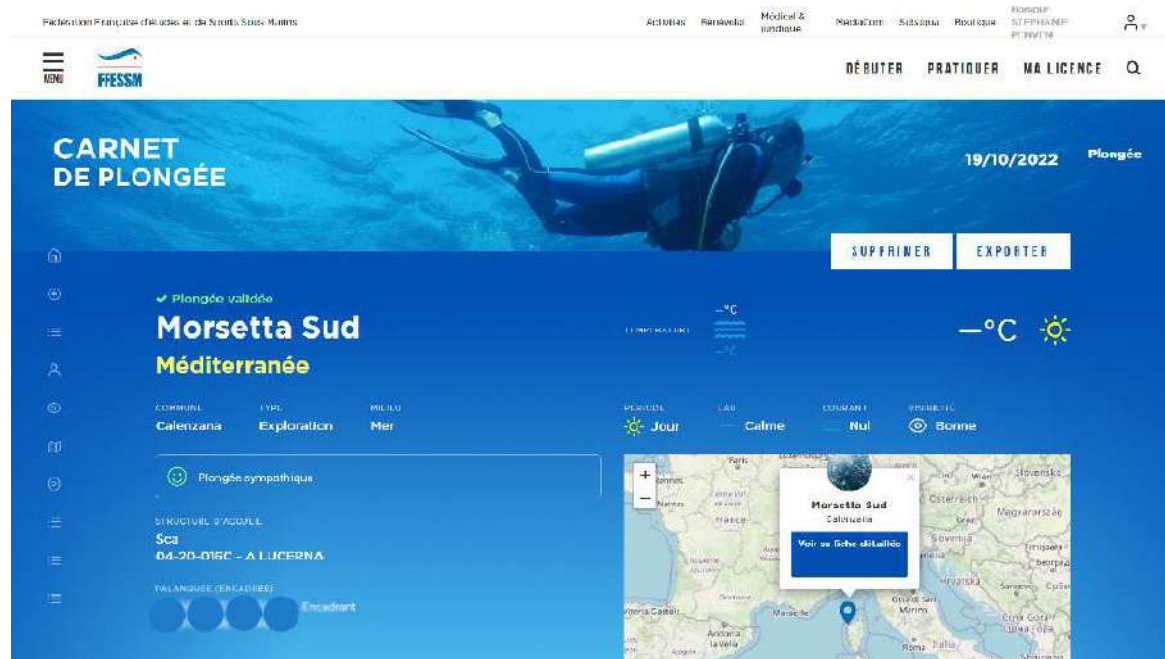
Fédération Française d'Études et de Sports Sous-Marins

Activités Bénévoles Médical & juridique Médiathèque Subaqua Boutique Bonjour STEPHANE POIVIN

MENU FFESSM

DÉBUTER PRATIQUER MA LICENCE

CARNET DE PLONGÉE

19/10/2022

Plongée

SUPPRIMER EXPORTER

✔ Plongée validée

Morsetta Sud

Méditerranée

TEMPÉRATURE —°C —°C

—°C

COMMUNE Calenzana

TYPE Exploration

MILIEU Mer

PÉRIODE Jour

EAU Calme

COURANT Nul

VISIBILITÉ Bonne

Plongée sympathique

STRUCTURE D'ACCUEIL

Sca

04-20-016C - A LUCERNA

PALANQUÉE (ENCADRÉE)

Encadrant

+

−

Paris

Rennes

Nantes

France

Marseille

Andorra la Vella

Österreich

Magyarország

Slovensko

Hrvatska

Crna Gora

Roma

Italia

Morsetta Sud

Calenzana

Voir sa fiche détaillée